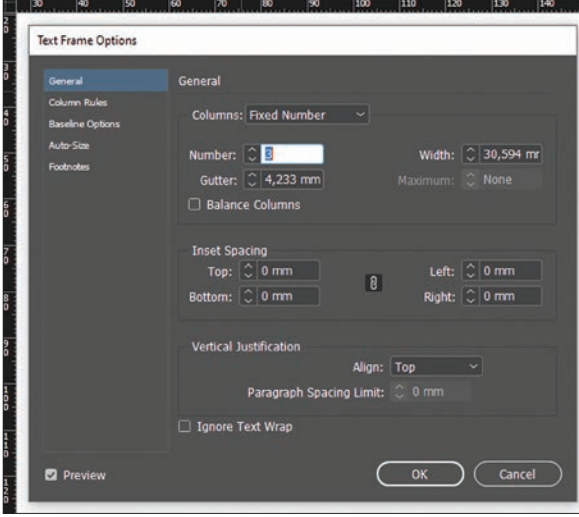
30 40 50 60 70 80 90 100 110 120 130 140

Text Frame Options

General
Column Rules
Baseline Options
Auto-Size
Footnotes

General

Columns: Fixed Number

Number: 3
Gutter: 4,233 mm
Width: 30,594 mr
Maximum: None

Balance Columns

Inset Spacing
Top: 0 mm
Bottom: 0 mm
Left: 0 mm
Right: 0 mm

Vertical Justification
Align: Top
Paragraph Spacing Limit: 0 mm

Ignore Text Wrap

Preview

OK
Cancel